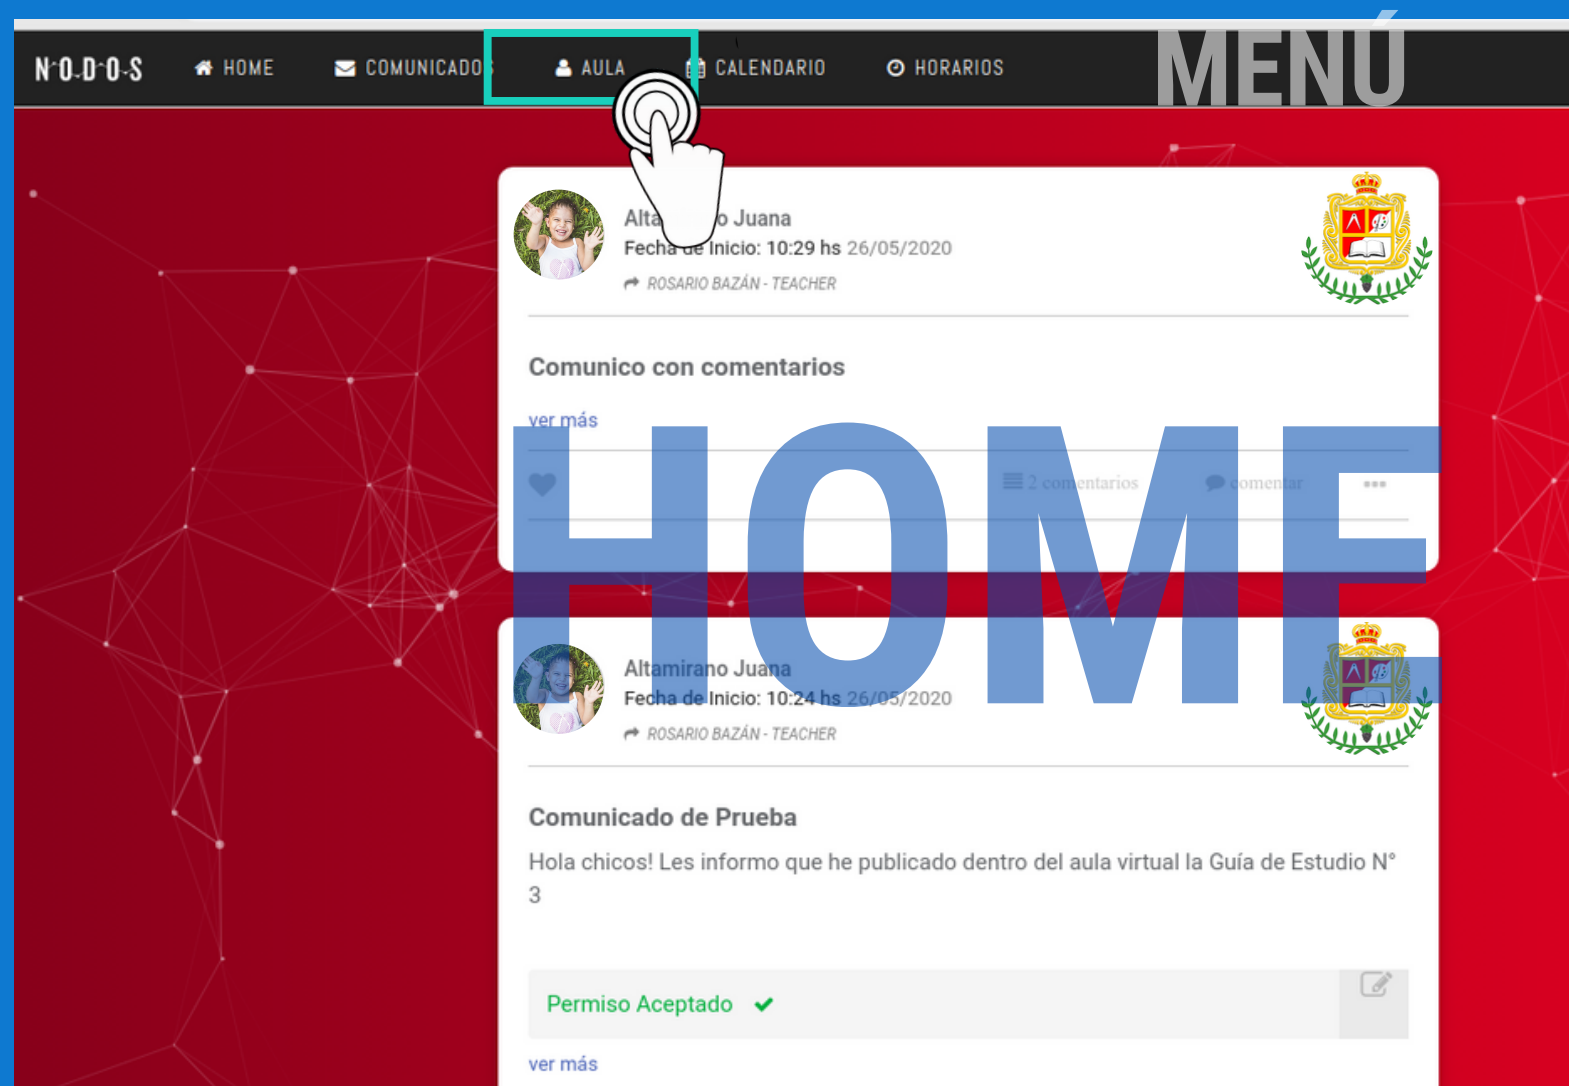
N-O-D-O-S HOME COMUNICADOS AULA CALENDARIO HORARIOS

MENÚ

Alta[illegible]o Juana
Fecha de Inicio: 10:29 hs 26/05/2020
ROSARIO BAZÁN - TEACHER

Comunico con comentarios

ver más

2 comentarios comentar

HOME

Altamirano Juana
Fecha de Inicio: 10:24 hs 26/05/2020
ROSARIO BAZÁN - TEACHER

Comunicado de Prueba

Hola chicos! Les informo que he publicado dentro del aula virtual la Guía de Estudio N° 3

Permiso Aceptado

ver más